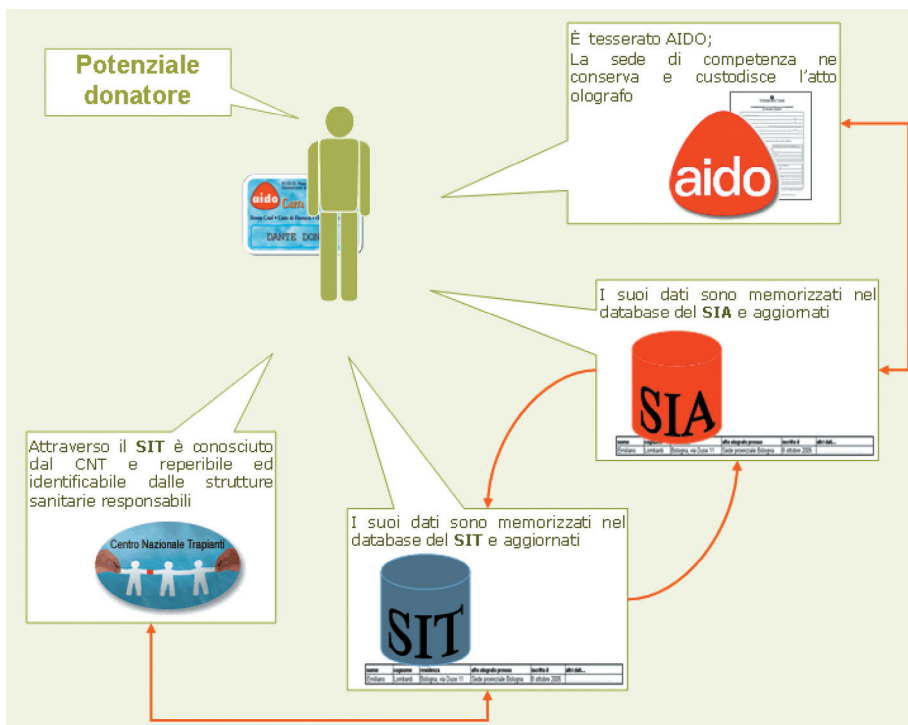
Potenziale donatore

aido Carta

DANTE DON

È tesserato AIDO;
La sede di competenza ne conserva e custodisce l'atto olografo

aido

I suoi dati sono memorizzati nel database del **SIA** e aggiornati

SIA

| nome | cognome | residenza | atto olografo presso | iscritto il | altri dati... |
|---|---|---|---|---|---|
| Emiliano | Lombardi | Bologna, via Duse 11 | Sede provinciale Bologna | 8 ottobre 2005 | |

Attraverso il **SIT** è conosciuto dal CNT e reperibile ed identificabile dalle strutture sanitarie responsabili

Centro Nazionale Trapianti

I suoi dati sono memorizzati nel database del **SIT** e aggiornati

SIT

| nome | cognome | residenza | atto olografo presso | iscritto il | altri dati... |
|---|---|---|---|---|---|
| Emiliano | Lombardi | Bologna, via Duse 11 | Sede provinciale Bologna | 8 ottobre 2005 | |